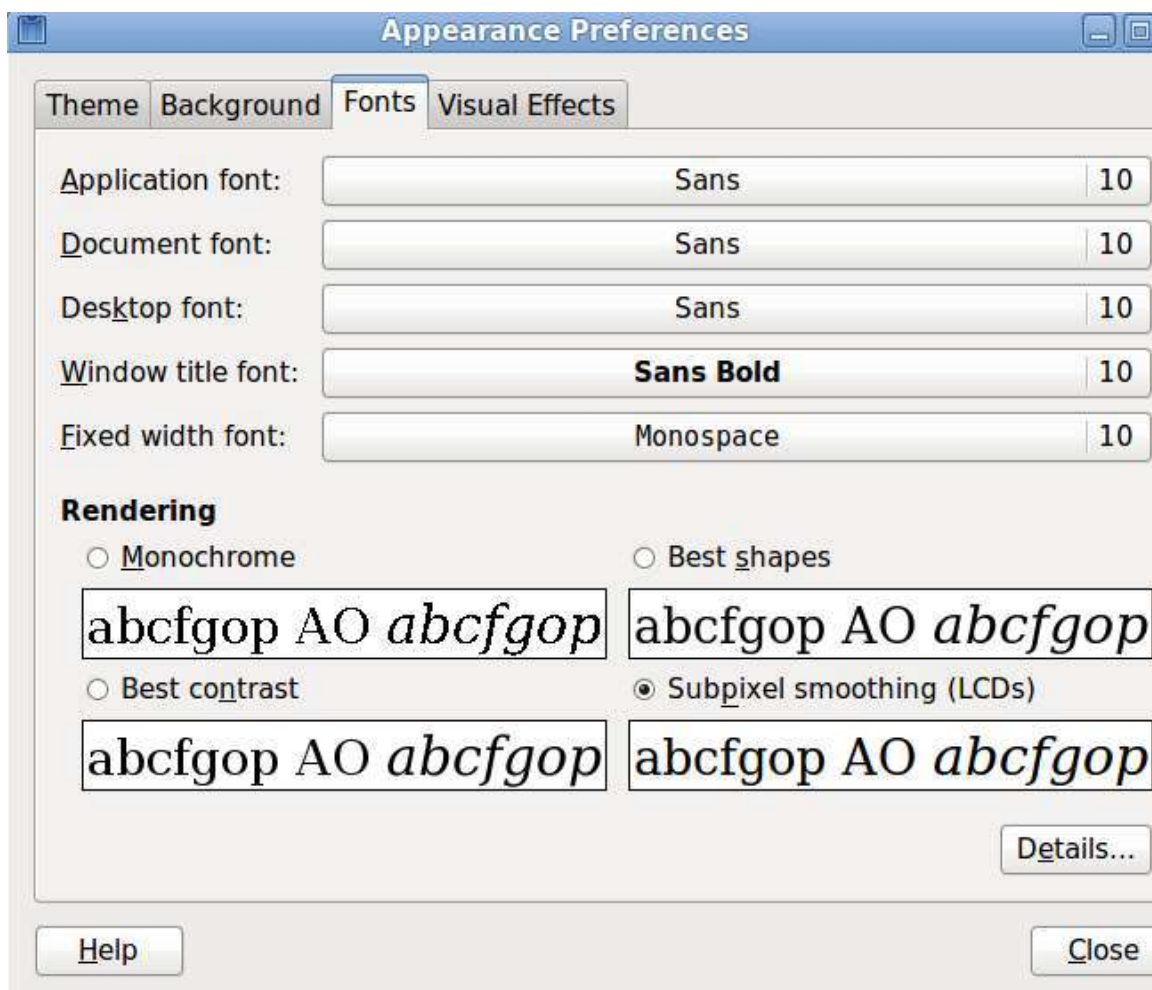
Appearance Preferences

Theme Background Fonts Visual Effects

Application font: Sans 10

Document font: Sans 10

Desktop font: Sans 10

Window title font: **Sans Bold** 10

Fixed width font: Monospace 10

**Rendering**

○ Monochrome

abcfgop AO *abcfgop*

○ Best shapes

abcfgop AO *abcfgop*

○ Best contrast

abcfgop AO *abcfgop*

◉ Subpixel smoothing (LCDs)

abcfgop AO *abcfgop*

Details...

Help

Close